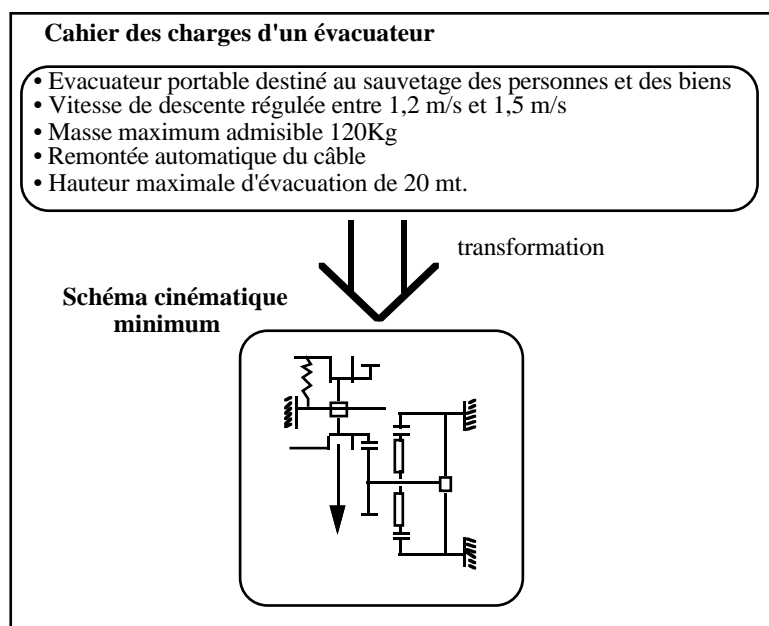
Cahier des charges d'un évacuateur

• Evacuateur portable destiné au sauvetage des personnes et des biens
• Vitesse de descente régulée entre 1,2 m/s et 1,5 m/s
• Masse maximum admisible 120Kg
• Remontée automatique du câble
• Hauteur maximale d'évacuation de 20 mt.

transformation

Schéma cinématique minimum